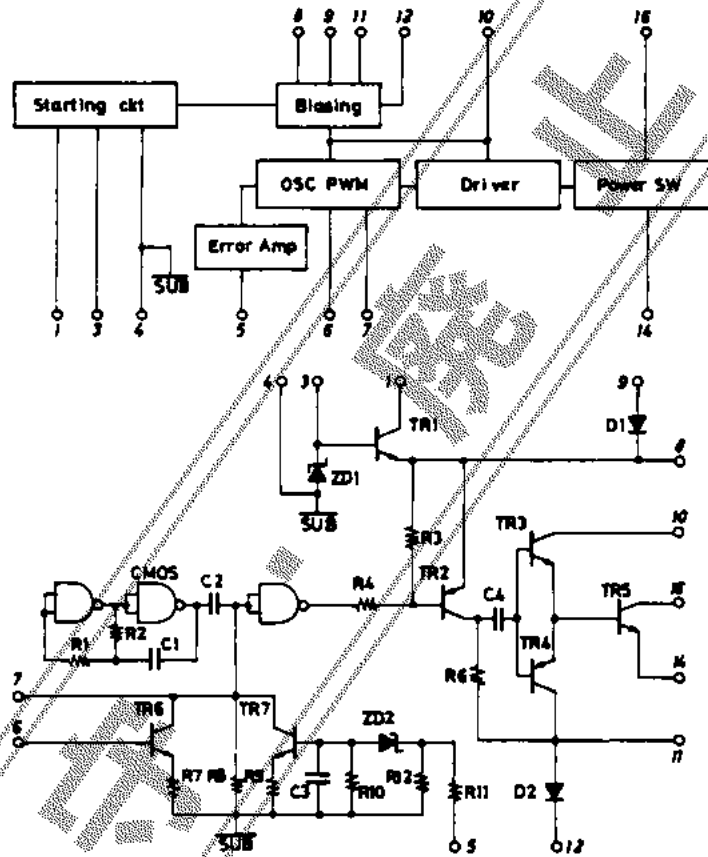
8 9 11 12 10 16

Starting ckt

Biasing

OSC PWM

Driver

Power SW

Error Amp

SUB

1 3 4 5 6 7 14

4 3 1 9

TR1

D1

8

ZD1

SUB

R3

TR3

10

CMOS

C2

R4

TR2

C4

TR5

15

R2

R1

C1

TR4

R6

14

7

6

TR6

TR7

ZD2

11

R7

R8

R9

C3

R10

R12

R11

D2

SUB

5

12